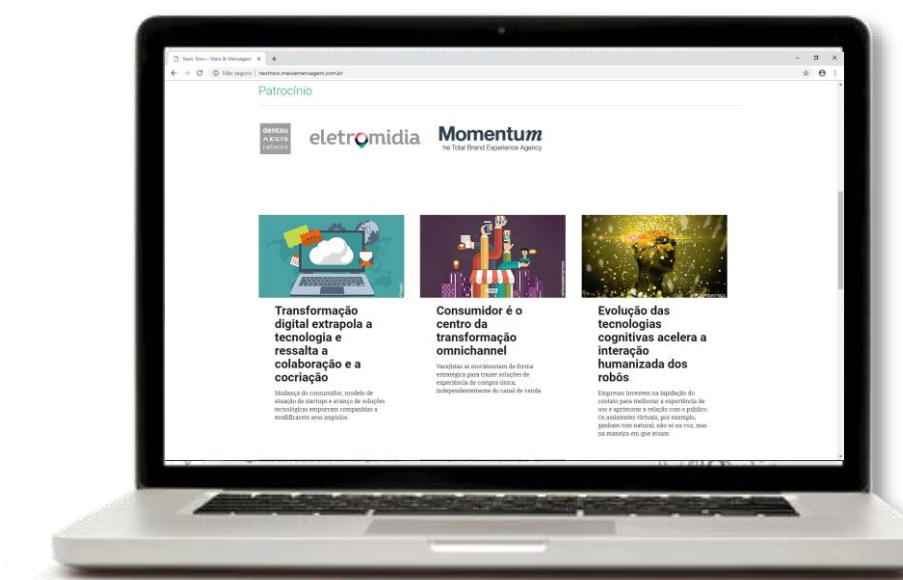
Next, Nov – Meio & Mensagem ×

Não seguro | nextnov.meioemensagem.com.br

Patrocínio

dentsu AEGIS network

eletromidia

Momentum
he Total Brand Experience Agency

Transformação digital extrapola a tecnologia e ressalta a colaboração e a cocriação

Mudança do consumidor, modelo de atuação de startups e avanço de soluções tecnológicas empurram companhias a modificarem seus negócios

Consumidor é o centro da transformação omnichannel

Varejistas se movimentam de forma estratégica para trazer soluções de experiência de compra única, independentemente do canal de venda

Evolução das tecnologias cognitivas acelera a interação humanizada dos robôs

Empresas investem na lapidação do contato para melhorar a experiência de uso e aprimorar a relação com o público. Os assistentes virtuais, por exemplo, ganham tom natural, não só na voz, mas na maneira em que atuam